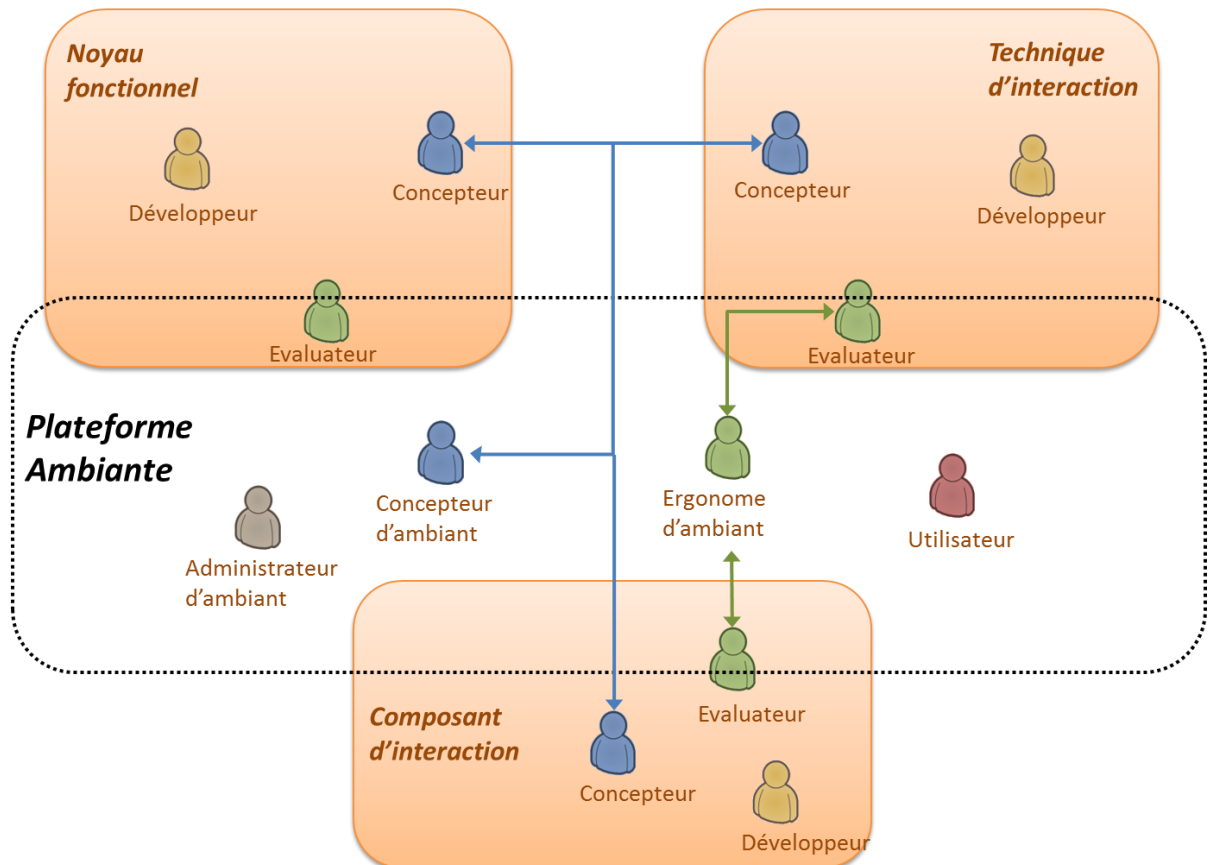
Noyau fonctionnel

Développeur

Concepteur

Evaluateur

Technique d'interaction

Concepteur

Développeur

Evaluateur

Plateforme Ambiante

Concepteur d'ambiant

Ergonome d'ambiant

Utilisateur

Administrateur d'ambiant

Composant d'interaction

Evaluateur

Concepteur

Développeur